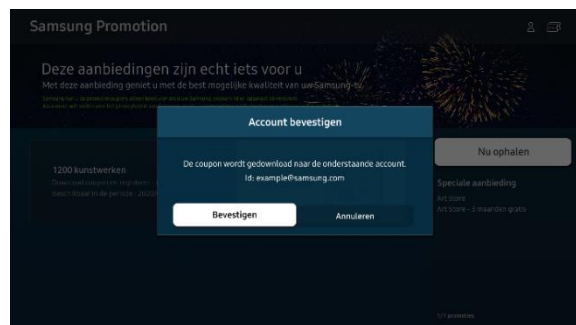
Samsung Promotion

Deze aanbiedingen zijn echt iets voor u

Met deze aanbieding geniet u met de best mogelijke kwaliteit van uw Samsung-tv.

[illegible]

1200 kunstwerken

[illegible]

Account bevestigen

De coupon wordt gedownload naar de onderstaande account.
Id: example@samsung.com

Bevestigen

Annuleren

Nu ophalen

Speciale aanbieding

Art Store

Art Store - 3 maanden gratis

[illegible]